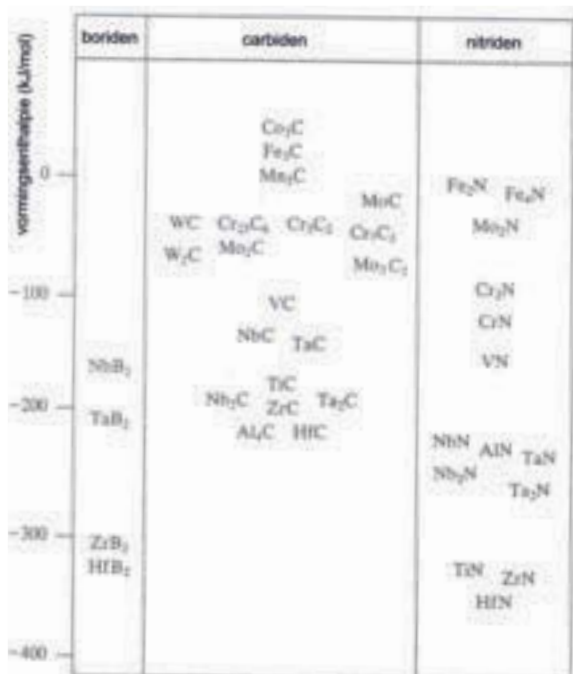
| boriden | carbiden | nitriden |
|---|---|---|

vormingsenthalpie (kJ/mol)

0
-100
-200
-300
-400

$NbB_2$
$TaB_2$
$ZrB_2$
$HfB_2$

$Co_3C$
$Fe_3C$
$Mn_3C$
WC
$W_2C$
$Cr_{23}C_6$
$Mo_2C$
$Cr_7C_3$
MoC
$Cr_3C_2$
$Mn_7C_3$
VC
NbC
TaC
TiC
$Nb_2C$
ZrC
$Ta_2C$
$Al_4C$
HfC

$Fe_2N$
$Fe_4N$
$Mo_2N$
$Cr_2N$
CrN
VN
NbN
AlN
TaN
$Nb_2N$
$Ta_2N$
TiN
ZrN
HfN